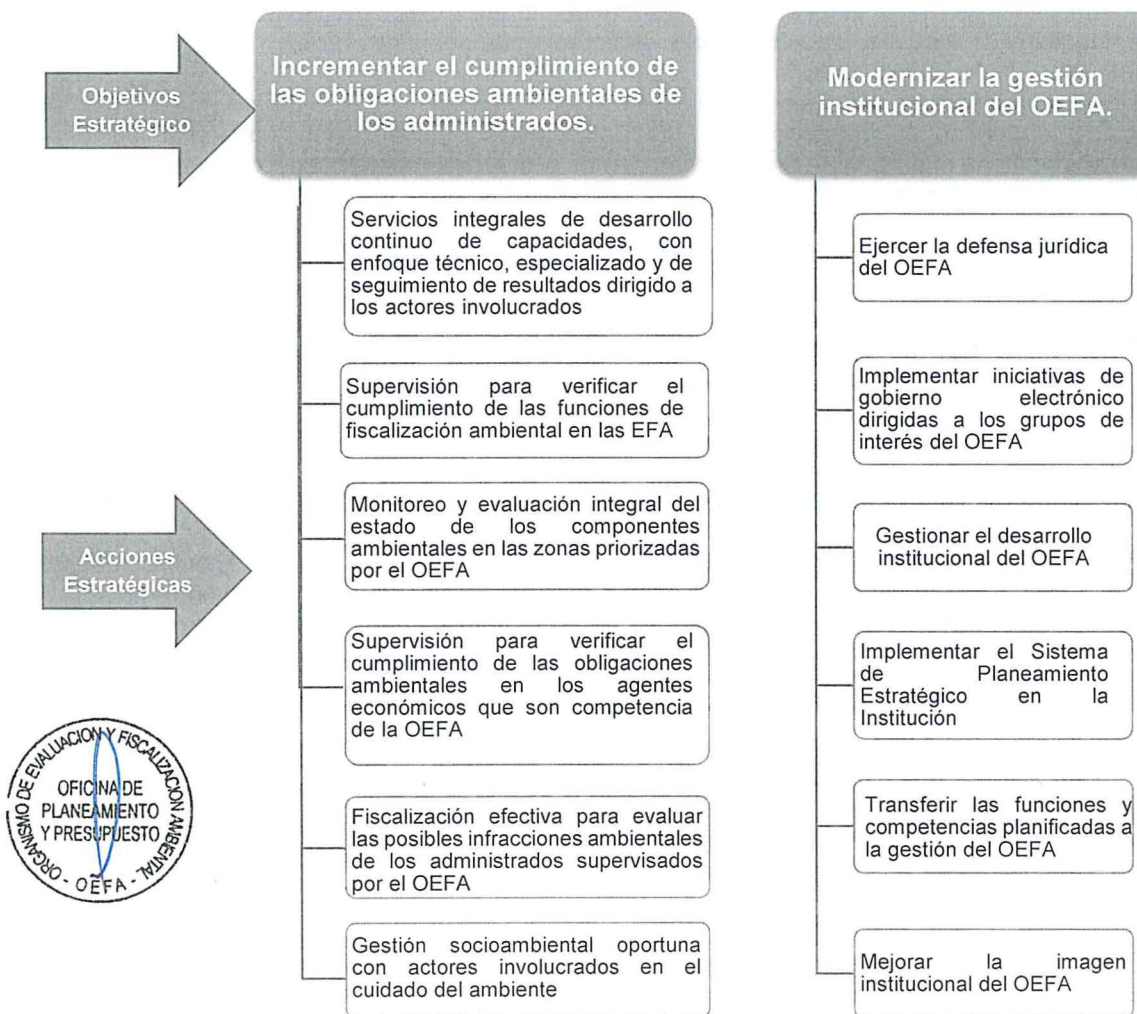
Objetivos Estratégico

Incrementar el cumplimiento de las obligaciones ambientales de los administrados.

Modernizar la gestión institucional del OEFA.

Servicios integrales de desarrollo continuo de capacidades, con enfoque técnico, especializado y de seguimiento de resultados dirigido a los actores involucrados

Supervisión para verificar el cumplimiento de las funciones de fiscalización ambiental en las EFA

Monitoreo y evaluación integral del estado de los componentes ambientales en las zonas priorizadas por el OEFA

Supervisión para verificar el cumplimiento de las obligaciones ambientales en los agentes económicos que son competencia de la OEFA

Fiscalización efectiva para evaluar las posibles infracciones ambientales de los administrados supervisados por el OEFA

Gestión socioambiental oportuna con actores involucrados en el cuidado del ambiente

Ejercer la defensa jurídica del OEFA

Implementar iniciativas de gobierno electrónico dirigidas a los grupos de interés del OEFA

Gestionar el desarrollo institucional del OEFA

Implementar el Sistema de Planeamiento Estratégico en la Institución

Transferir las funciones y competencias planificadas a la gestión del OEFA

Mejorar la imagen institucional del OEFA

Acciones Estratégicas

ORGANISMO DE EVALUACIÓN Y FISCALIZACIÓN AMBIENTAL
OFICINA DE PLANEAMIENTO Y PRESUPUESTO
- OEFA -